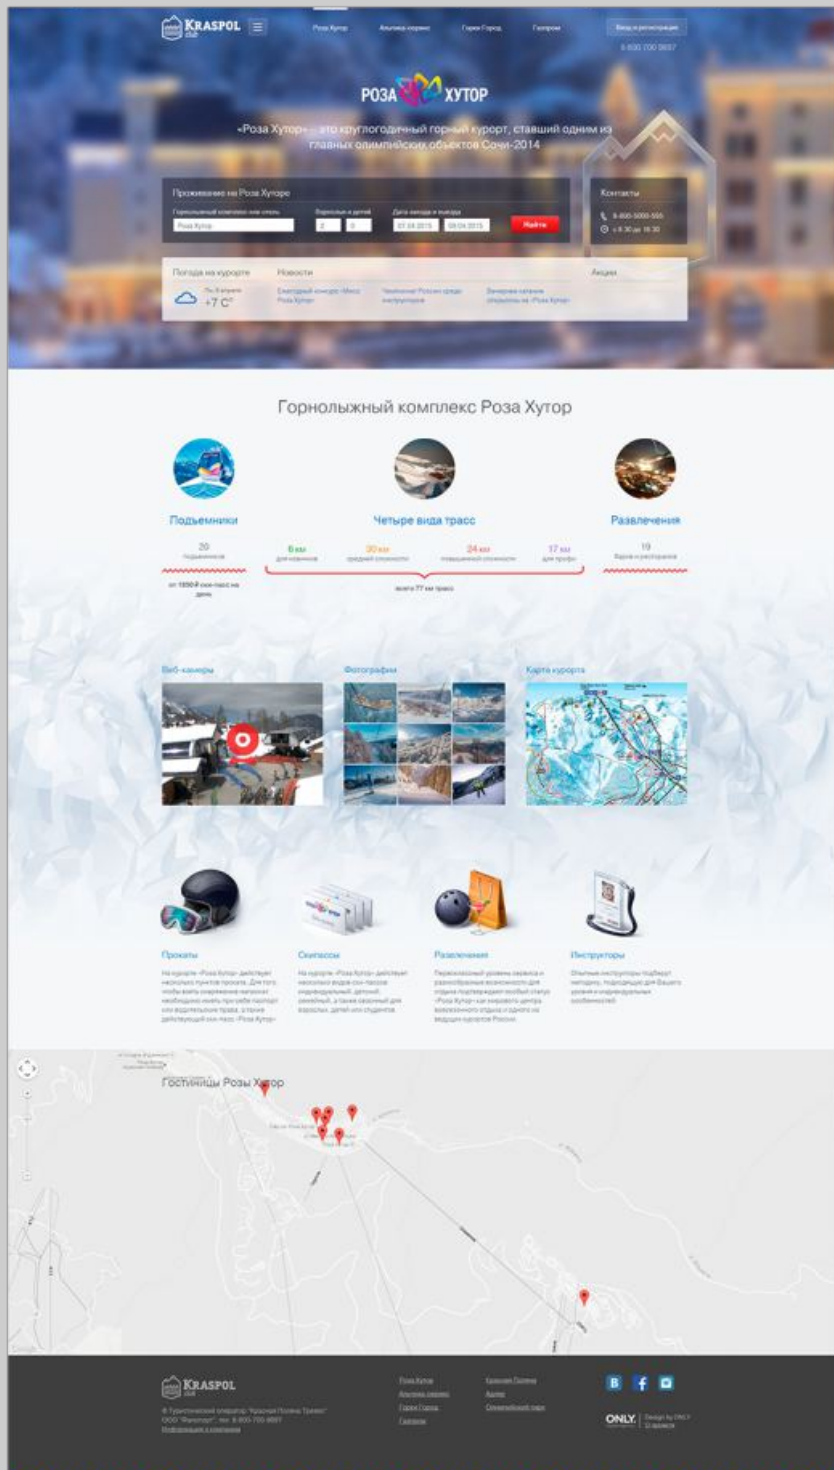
KRASPOL club

Роза Хутор
Альпика-сервис
Горки Город
Газпром

Вход и регистрация
8 800 700 8887

РОЗА ХУТОР

«Роза Хутор» – это круглогодичный горный курорт, ставший одним из главных олимпийских объектов Сочи-2014

Проживание на Роза Хуторе
Горнолыжный комплекс или отель
Роза Хутор
Взрослых и детей
2
0
Дата заезда и выезда
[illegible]
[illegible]
Найти

Контакты
8-800-5000-555
с 8:30 до 18:30

Погода на курорте
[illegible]
+7 C°

Новости
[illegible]
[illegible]
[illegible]

Акции

Горнолыжный комплекс Роза Хутор

Подъемники
20
подъемников
от 1850 ₽ ски-пасс на день

Четыре вида трасс
6 км
для новичков
30 км
средней сложности
24 км
повышенной сложности
17 км
для профи
всего 77 км трасс

Развлечения
19
баров и ресторанов

Веб-камеры
Фотографии
Карта курорта

Прокаты
На курорте «Роза Хутор» действуют несколько пунктов проката. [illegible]

Скипассы
На курорте «Роза Хутор» действуют несколько видов ски-пассов: индивидуальный, детский, семейный, а также сезонный для взрослых, детей или студентов

Развлечения
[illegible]

Инструкторы
Опытные инструкторы подберут методику, подходящую для Вашего уровня и индивидуальных особенностей.

Гостиницы Розы Хутор

KRASPOL club
© Туристический оператор "Красная Поляна Тревел"
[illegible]

Роза Хутор
Альпика-сервис
Горки Город
Газпром

Красная Поляна
Адлер
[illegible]

ONLY. Design by ONLY